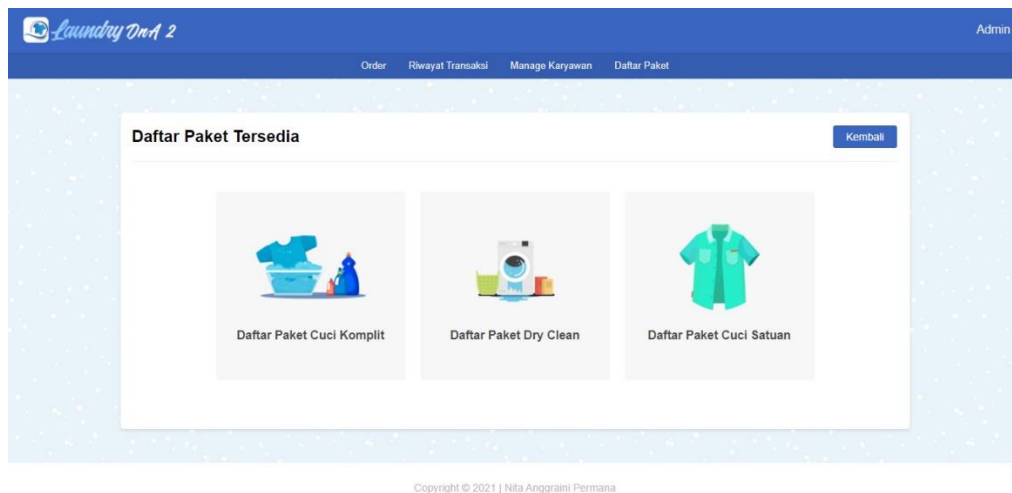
Laundry DnA 2

Admin

Order Riwayat Transaksi Manage Karyawan Daftar Paket

Daftar Paket Tersedia

Kembali

Daftar Paket Cuci Komplit

Daftar Paket Dry Clean

Daftar Paket Cuci Satuan

Copyright © 2021 | Nita Anggraini Permana